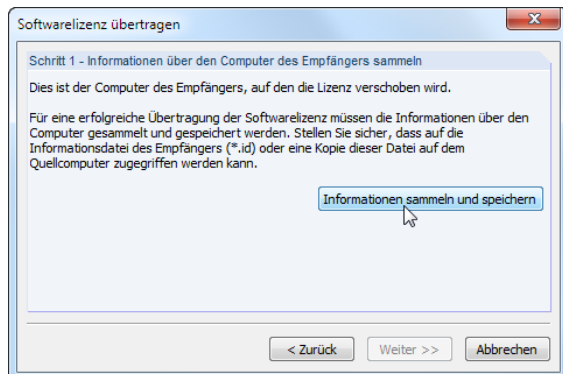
Softwarelizenz übertragen

Schritt 1 - Informationen über den Computer des Empfängers sammeln

Dies ist der Computer des Empfängers, auf den die Lizenz verschoben wird.

Für eine erfolgreiche Übertragung der Softwarelizenz müssen die Informationen über den Computer gesammelt und gespeichert werden. Stellen Sie sicher, dass auf die Informationsdatei des Empfängers (*.id) oder eine Kopie dieser Datei auf dem Quellcomputer zugegriffen werden kann.

Informationen sammeln und speichern

< Zurück
Weiter >>
Abbrechen